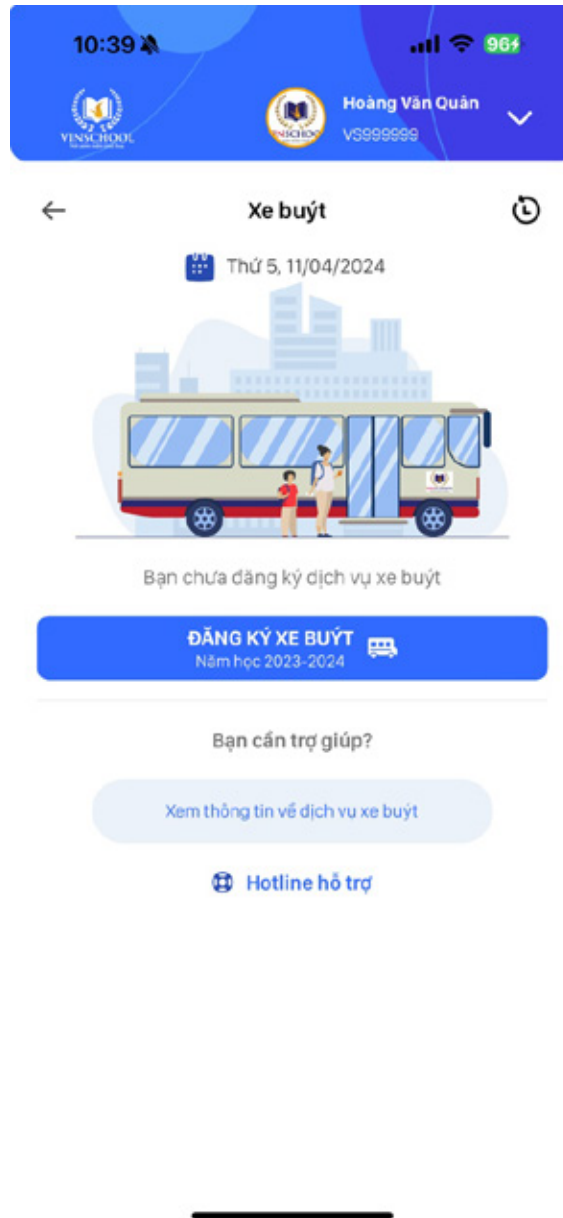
10:39

96

VINSCHOOL

Hoàng Văn Quân
VS999999

Xe buýt

Thứ 5, 11/04/2024

Bạn chưa đăng ký dịch vụ xe buýt

ĐĂNG KÝ XE BUÝT
Năm học 2023-2024

Bạn cần trợ giúp?

Xem thông tin về dịch vụ xe buýt

Hotline hỗ trợ